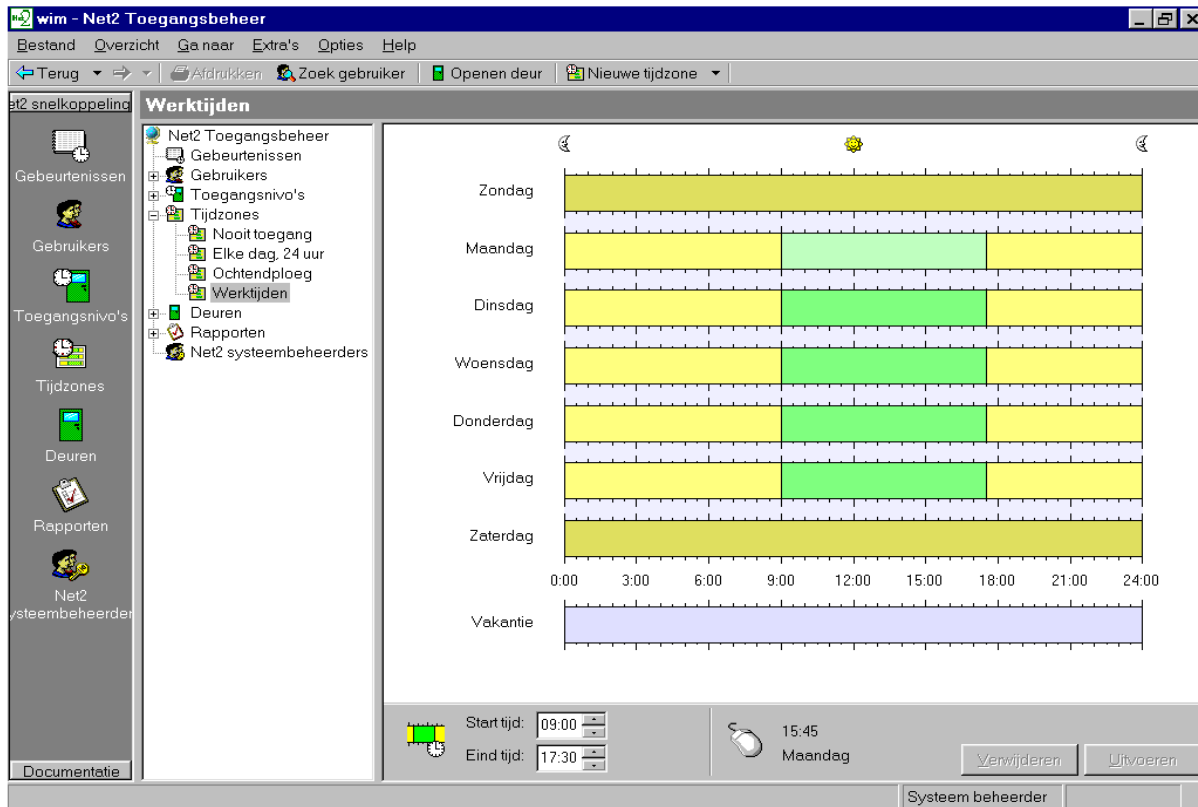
wim - Net2 Toegangsbeheer

Bestand Overzicht Ga naar Extra's Opties Help

Terug Afdrukken Zoek gebruiker Openen deur Nieuwe tijdzone

et2 snelkoppeling

Werktijden

Gebeurtenissen

Gebruikers

Toegangsnivo's

Tijdzones

Deuren

Rapporten

Net2 ysteembeheerder

Documentatie

Net2 Toegangsbeheer
Gebeurtenissen
Gebruikers
Toegangsnivo's
Tijdzones
Nooit toegang
Elke dag, 24 uur
Ochtendploeg
Werktijden
Deuren
Rapporten
Net2 systeembeheerders

Zondag
Maandag
Dinsdag
Woensdag
Donderdag
Vrijdag
Zaterdag

0:00 3:00 6:00 9:00 12:00 15:00 18:00 21:00 24:00

Vakantie

Start tijd: 09:00
Eind tijd: 17:30

15:45
Maandag

Verwijderen Uitvoeren

Systeem beheerder